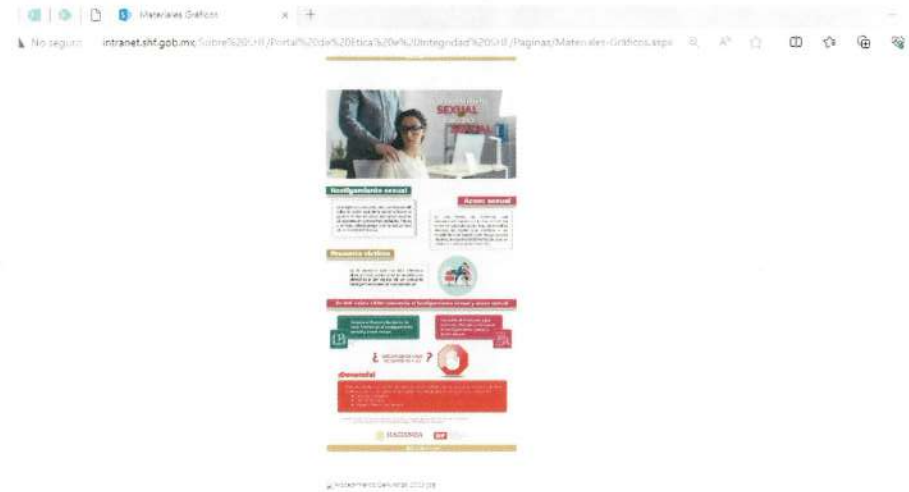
Materiales Gráficos

No seguro intranet.shf.gob.mx/Sobre%20SHF/Portal%20de%20Etica%20e%20Integridad%20SHF/Paginas/Materiales-Graficos.aspx

SEXUAL

SEXUAL

Hostigamiento sexual

Acoso sexual

Presunta víctima

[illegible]

¿ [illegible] ?

¡Denuncia!

HACIENDA SHF

Hostigamiento Sexual 2022.jpg